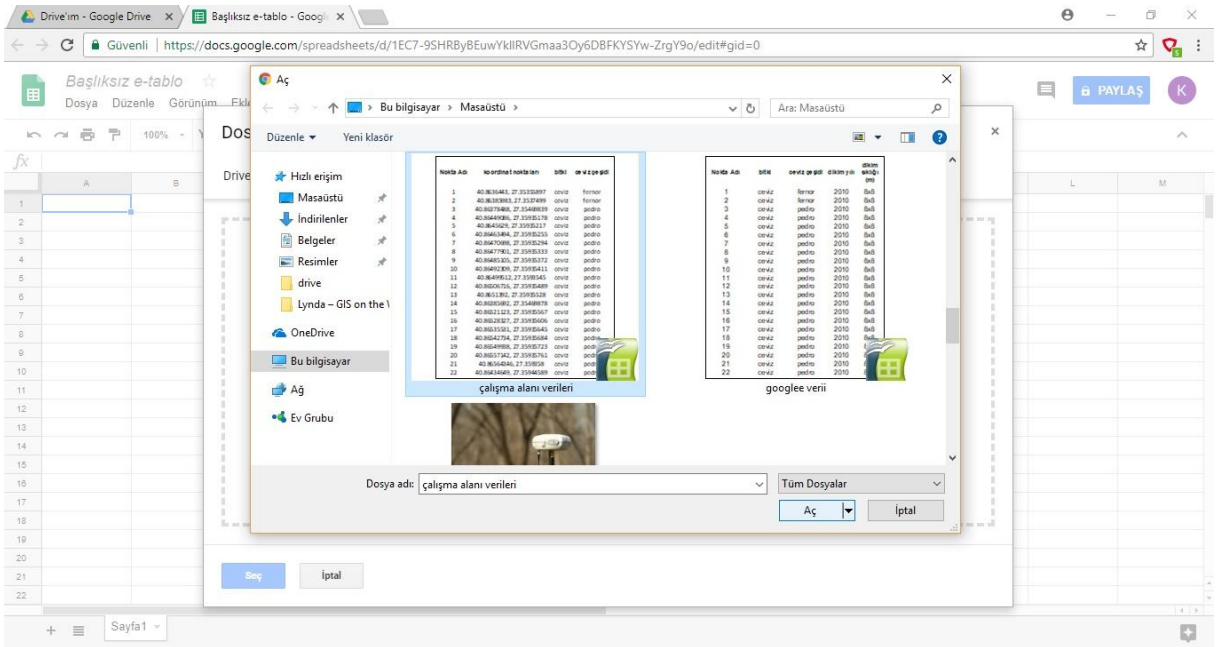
Drive'ım - Google Drive ×
Başlıksız e-tablo - Googl ×

Güvenli | https://docs.google.com/spreadsheets/d/1EC7-9SHRByBEuwYklIRVGmaa3Oy6DBFKYSYw-ZrgY9o/edit#gid=0

Başlıksız e-tablo
Dosya Düzenle Görünüm Ekl

PAYLAŞ K

100%

Dos
Drive

Aç

Bu bilgisayar › Masaüstü ›
Ara: Masaüstü

Düzenle ▾ Yeni klasör

Hızlı erişim
Masaüstü
İndirilenler
Belgeler
Resimler
drive
Lynda – GIS on the \
OneDrive
Bu bilgisayar
Ağ
Ev Grubu

| Nokta Adı | koordinat noktaları | bitki | ceviz çeşidi |
|---|---|---|---|
| 1 | 40.8636443, 27.3535897 | ceviz | fernor |
| 2 | 40.8638383, 27.3537499 | ceviz | fernor |
| 3 | 40.8637488, 27.35488039 | ceviz | pedro |
| 4 | 40.8649086, 27.35935178 | ceviz | pedro |
| 5 | 40.8645029, 27.35935217 | ceviz | pedro |
| 6 | 40.8646344, 27.35935255 | ceviz | pedro |
| 7 | 40.8647088, 27.35935294 | ceviz | pedro |
| 8 | 40.8647791, 27.35935333 | ceviz | pedro |
| 9 | 40.8648505, 27.35935372 | ceviz | pedro |
| 10 | 40.8649209, 27.35935411 | ceviz | pedro |
| 11 | 40.8649912, 27.35935450 | ceviz | pedro |
| 12 | 40.8650616, 27.35935489 | ceviz | pedro |
| 13 | 40.8651392, 27.35935528 | ceviz | pedro |
| 14 | 40.8628582, 27.35488478 | ceviz | pedro |
| 15 | 40.8621123, 27.35935567 | ceviz | pedro |
| 16 | 40.8628327, 27.35935606 | ceviz | pedro |
| 17 | 40.8653581, 27.35935645 | ceviz | pedro |
| 18 | 40.8654234, 27.35935684 | ceviz | pedro |
| 19 | 40.8654988, 27.35935723 | ceviz | pedr |
| 20 | 40.8655742, 27.35935761 | ceviz | pedr |
| 21 | 40.8656446, 27.359858 | ceviz | pedr |
| 22 | 40.8643469, 27.35946589 | ceviz | pedr |

çalışma alanı verileri

| Nokta Adı | bitki | ceviz çeşidi | dikim yılı | dikim aralığı (m) |
|---|---|---|---|---|
| 1 | ceviz | fernor | 2010 | 8x8 |
| 2 | ceviz | fernor | 2010 | 8x8 |
| 3 | ceviz | pedro | 2010 | 8x8 |
| 4 | ceviz | pedro | 2010 | 8x8 |
| 5 | ceviz | pedro | 2010 | 8x8 |
| 6 | ceviz | pedro | 2010 | 8x8 |
| 7 | ceviz | pedro | 2010 | 8x8 |
| 8 | ceviz | pedro | 2010 | 8x8 |
| 9 | ceviz | pedro | 2010 | 8x8 |
| 10 | ceviz | pedro | 2010 | 8x8 |
| 11 | ceviz | pedro | 2010 | 8x8 |
| 12 | ceviz | pedro | 2010 | 8x8 |
| 13 | ceviz | pedro | 2010 | 8x8 |
| 14 | ceviz | pedro | 2010 | 8x8 |
| 15 | ceviz | pedro | 2010 | 8x8 |
| 16 | ceviz | pedro | 2010 | 8x8 |
| 17 | ceviz | pedro | 2010 | 8x8 |
| 18 | ceviz | pedro | 2010 | 8x |
| 19 | ceviz | pedro | 2010 | |
| 20 | ceviz | pedro | 2010 | |
| 21 | ceviz | pedro | 2010 | |
| 22 | ceviz | pedro | 2010 | |

googlee verii

Dosya adı: çalışma alanı verileri
Tüm Dosyalar
Aç
İptal

Seç
İptal

Sayfa1